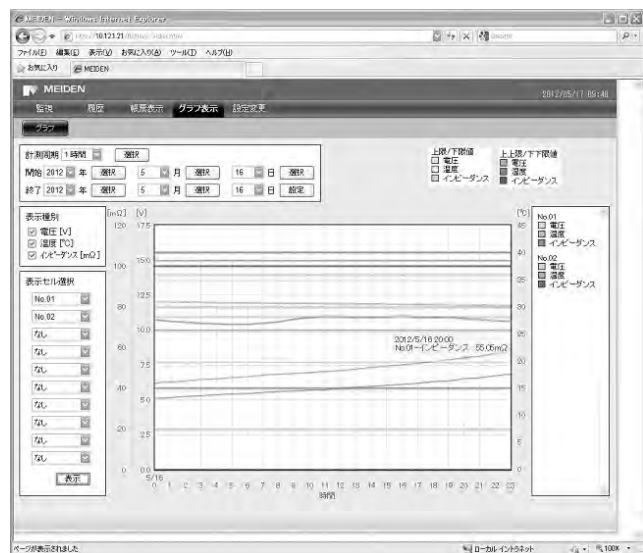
MEIDEN - Windows Internet Explorer

http://10.121.21/

ファイル(F) 編集(E) 表示(V) お気に入り(A) ツール(T) ヘルプ(H)

お気に入り MEIDEN

MEIDEN

2012/05/17 09:48

監視 履歴 帳票表示 グラフ表示 設定変更

グラフ

計測周期 1時間 選択

開始 2012 年 選択 5 月 選択 16 日 選択

終了 2012 年 選択 5 月 選択 16 日 設定

上限/下限値
電圧
温度
インピーダンス

上上限/下下限値
電圧
温度
インピーダンス

表示種別
電圧 [V]
温度 [℃]
インピーダンス [mΩ]

表示セル選択
No.01
No.02
なし
なし
なし
なし
なし
なし
なし
なし
表示

[mΩ] [V] [℃]

120 17.5 45
100 15.0 40
80 12.5 35
60 10.0 30
40 7.5 25
20 5.0 20
0 2.5 15
0.0 10
5
0

2012/5/16 20:00
No.01-インピーダンス 55.05mΩ

5/16
0 1 2 3 4 5 6 7 8 9 10 11 12 13 14 15 16 17 18 19 20 21 22 23
時間

No.01
電圧
温度
インピーダンス
No.02
電圧
温度
インピーダンス

ページが表示されました

ローカル イントラネット

100%